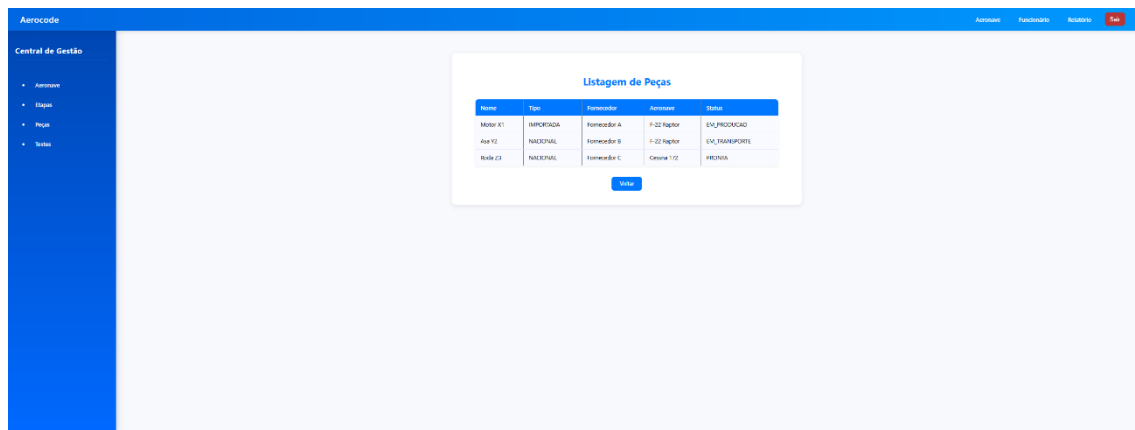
Aerocode

Aeronave Funcionário Relatório Sair

Central de Gestão

- Aeronave
- Etapas
- Peças
- Testes

Listagem de Peças

| Nome | Tipo | Fornecedor | Aeronave | Status |
|---|---|---|---|---|
| Motor X1 | IMPORTADA | Fornecedor A | F-22 Raptor | EM_PRODUCAO |
| Asa Y2 | NACIONAL | Fornecedor B | F-22 Raptor | EM_TRANSPORTE |
| Roda Z3 | NACIONAL | Fornecedor C | Cessna 172 | PRONTA |

Voltar